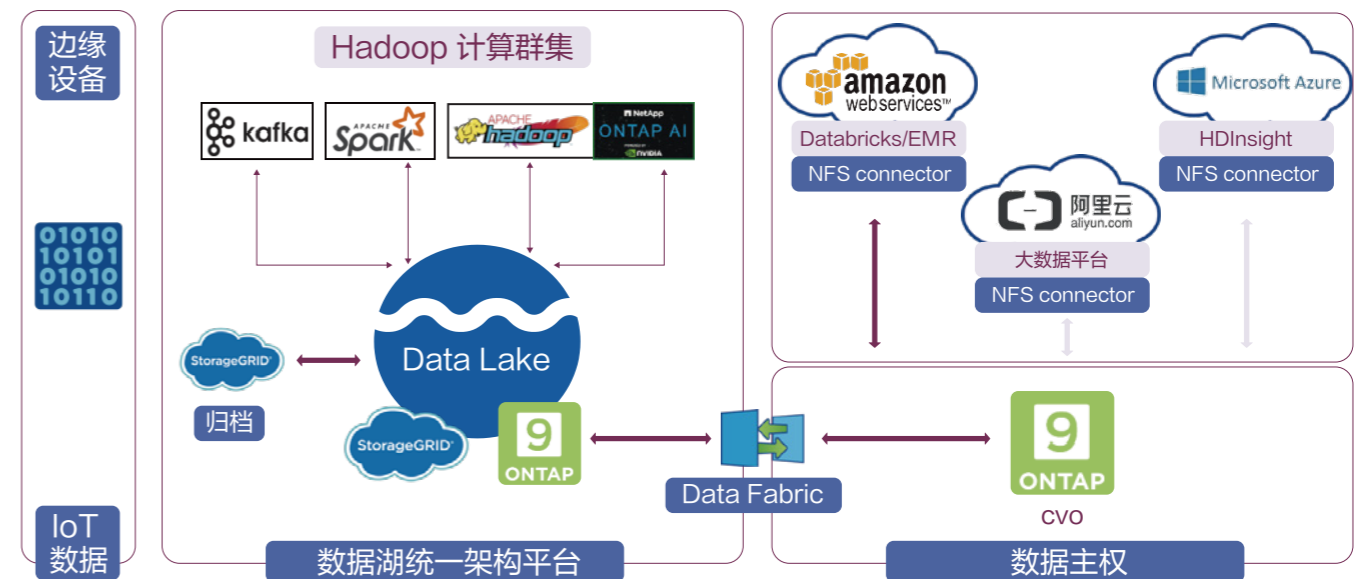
边缘设备

01010
10101
01010
10110

IoT数据

Hadoop 计算群集

kafka

APACHE Spark

APACHE hadoop

NetApp ONTAP AI POWERED BY NVIDIA

StorageGRID

归档

Data Lake

StorageGRID

9 ONTAP

数据湖统一架构平台

amazon webservices™

Databricks/EMR

NFS connector

Microsoft Azure

HDInsight

NFS connector

阿里云 aliyun.com

大数据平台

NFS connector

Data Fabric

9 ONTAP

CVO

数据主权